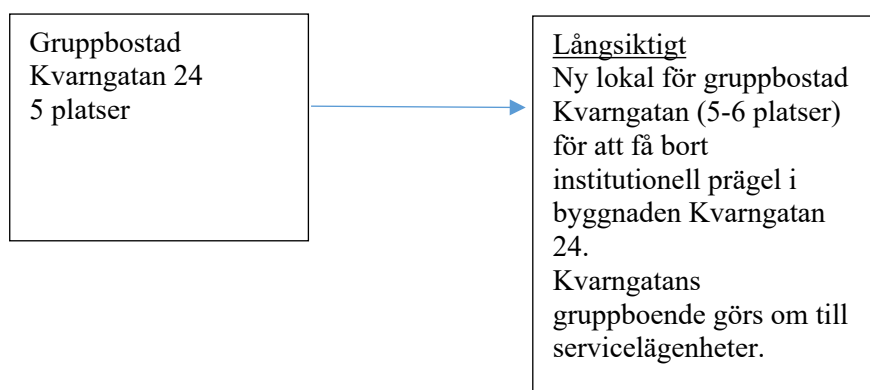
Gruppbostad
Kvarngatan 24
5 platser

Långsiktigt
Ny lokal för gruppbostad Kvarngatan (5-6 platser) för att få bort institutionell prägel i byggnaden Kvarngatan 24.
Kvarngatans gruppboende görs om till servicelägenheter.